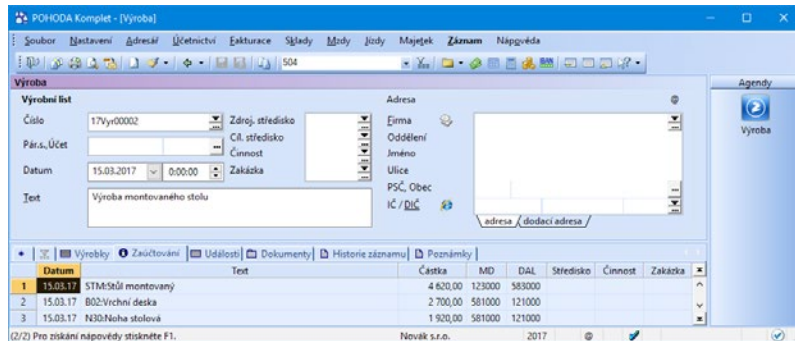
POHODA Komplet - [Výroba]

Soubor Nastavení Adresář Účetnictví Fakturace Sklady Mzdy Jízdy Majetek Záznam Nápověda

504

Výroba

Agendy

Výroba

Výrobní list

Číslo 17Vyr00002

Pár.s.,Účet

Datum 15.03.2017 0:00:00

Text Výroba montovaného stolu

Zdroj. středisko
Cíl. středisko
Činnost
Zakázka

Adresa

Firma
Oddělení
Jméno
Ulice
PSČ, Obec
IČ / DIČ

adresa dodací adresa

Výrobky Zaúčtování Události Dokumenty Historie záznamu Poznámky

| | Datum | Text | Částka | MD | DAL | Středisko | Činnost | Zakázka |
|---|---|---|---|---|---|---|---|---|
| 1 | 15.03.17 | STM:Stůl montovaný | 4 620,00 | 123000 | 583000 | | | |
| 2 | 15.03.17 | B02:Vrchní deska | 2 700,00 | 581000 | 121000 | | | |
| 3 | 15.03.17 | N30:Noha stolová | 1 920,00 | 581000 | 121000 | | | |

(2/2) Pro získání nápovědy stiskněte F1. Novák s.r.o. 2017